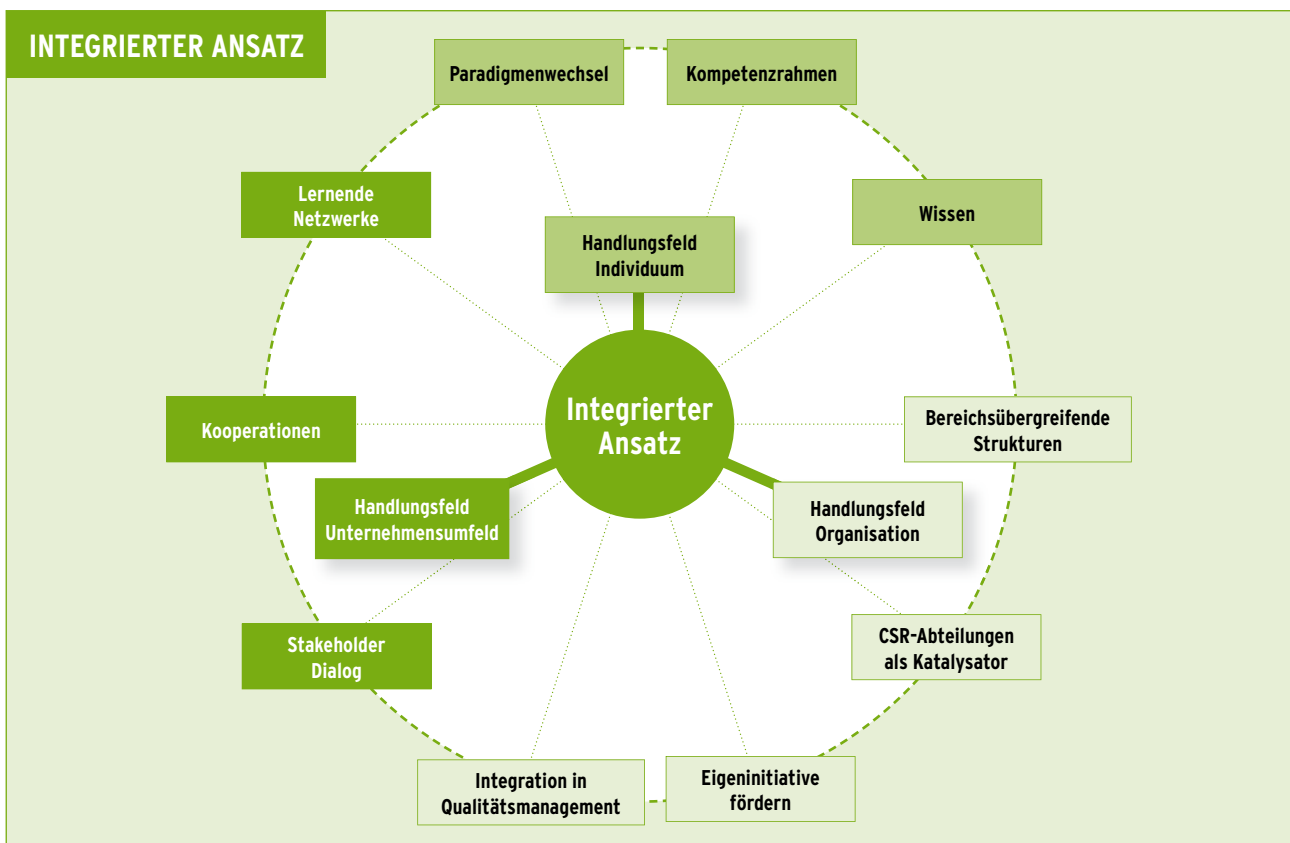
INTEGRIERTER ANSATZ

Paradigmenwechsel

Kompetenzrahmen

Lernende Netzwerke

Wissen

Handlungsfeld Individuum

Integrierter Ansatz

Kooperationen

Bereichsübergreifende Strukturen

Handlungsfeld Unternehmensumfeld

Handlungsfeld Organisation

Stakeholder Dialog

CSR-Abteilungen als Katalysator

Integration in Qualitätsmanagement

Eigeninitiative fördern